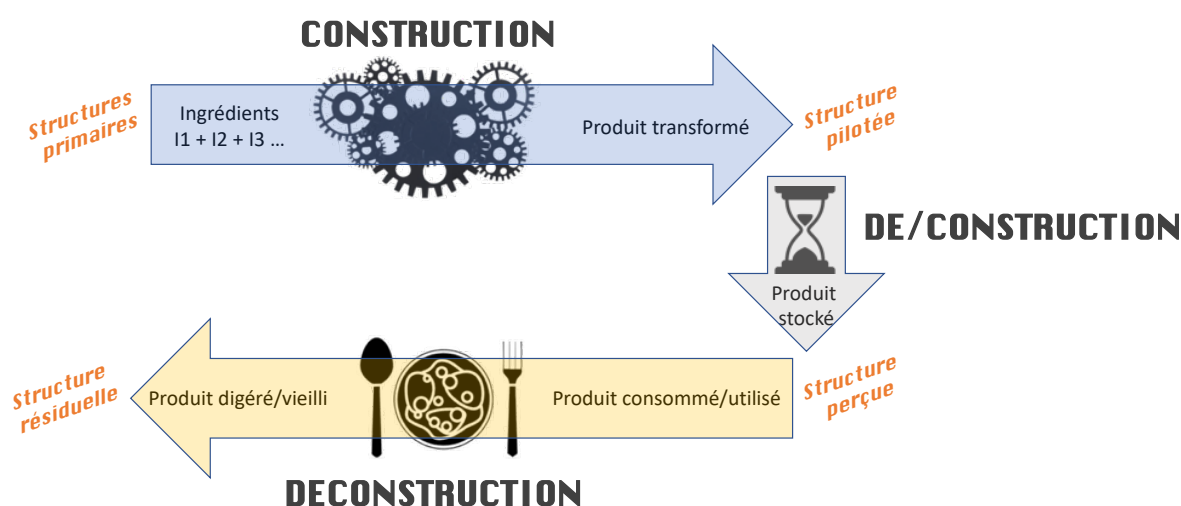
CONSTRUCTION

Structures primaires

Ingrédients
I1 + I2 + I3 …

Produit transformé

Structure pilotée

DE/CONSTRUCTION

Produit stocké

Structure perçue

Produit consommé/utilisé

Produit digéré/vieilli

Structure résiduelle

DECONSTRUCTION